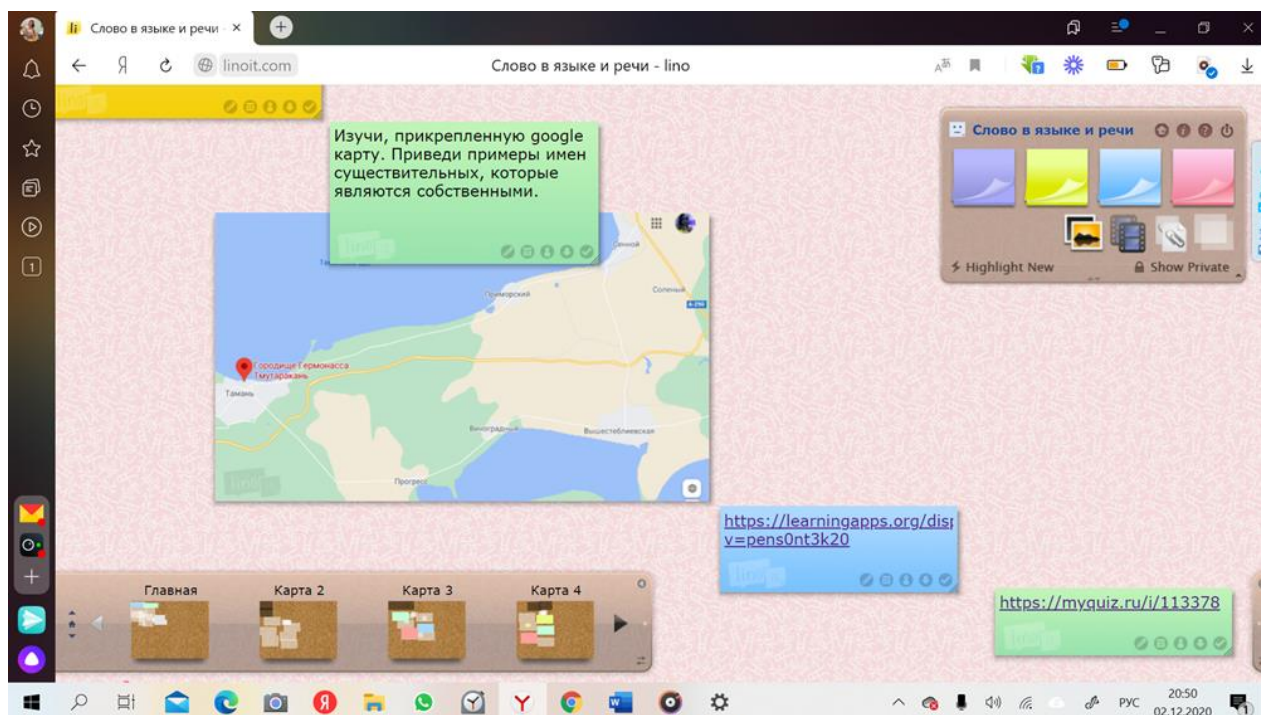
Слово в языке и речи ×

linoit.com

Слово в языке и речи - lino

Изучи, прикрепленную google карту. Приведи примеры имен существительных, которые являются собственными.

Сенной

Приморский

Соленый

А-290

Городище Гермонасса Тмутаракань

Тамань

Виноградный

Вышестеблиевская

Прогресс

Слово в языке и речи

Highlight New

Show Private

https://learningapps.org/disp v=pens0nt3k20

https://myquiz.ru/i/113378

Главная

Карта 2

Карта 3

Карта 4

РУС

20:50

02.12.2020